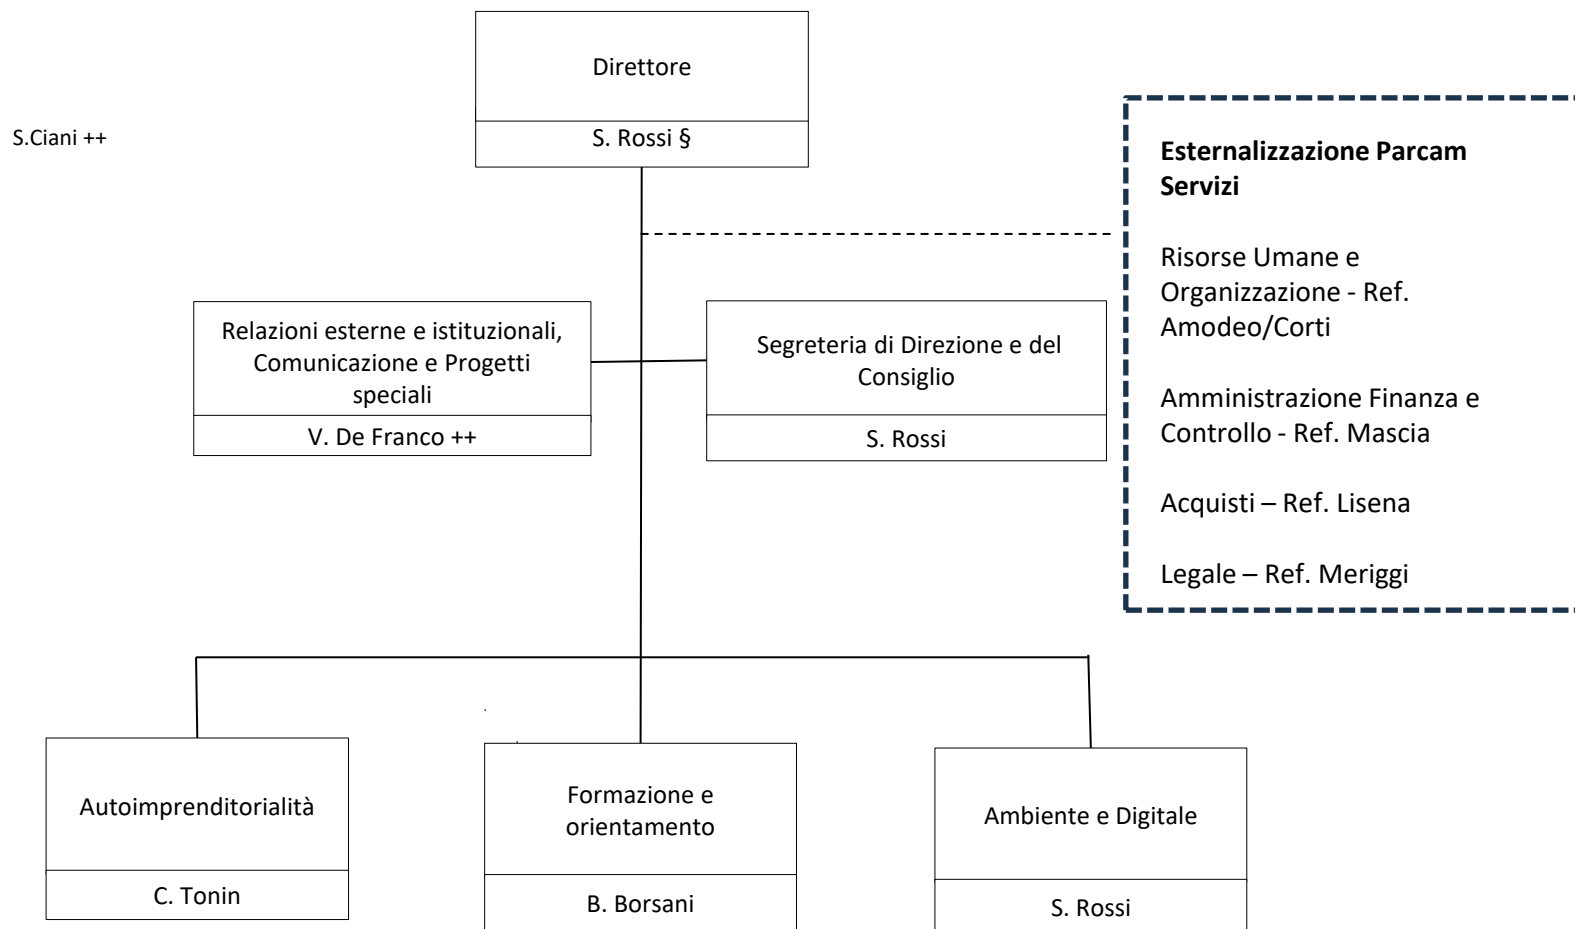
Direttore

S. Rossi §

S.Ciani ++

Esternalizzazione Parcam Servizi

Risorse Umane e Organizzazione - Ref. Amodeo/Corti

Amministrazione Finanza e Controllo - Ref. Mascia

Acquisti – Ref. Lisena

Legale – Ref. Meriggi

Relazioni esterne e istituzionali, Comunicazione e Progetti speciali

V. De Franco ++

Segreteria di Direzione e del Consiglio

S. Rossi

Autoimprenditorialità

C. Tonin

Formazione e orientamento

B. Borsani

Ambiente e Digitale

S. Rossi